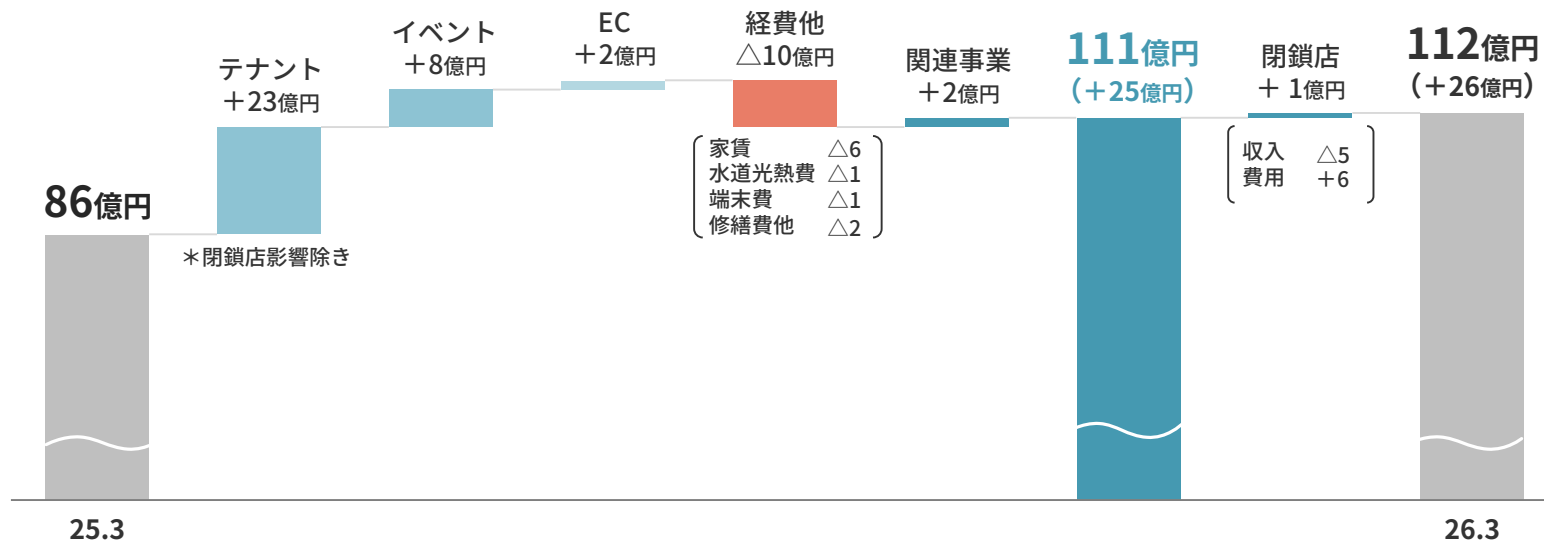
86億円

テナント
＋23億円

＊閉鎖店影響除き

イベント
＋8億円

EC
＋2億円

経費他
△10億円

家賃 △6
水道光熱費 △1
端末費 △1
修繕費他 △2

関連事業
＋2億円

111億円
（＋25億円）

閉鎖店
＋ 1億円

収入 △5
費用 ＋6

112億円
（＋26億円）

25.3

26.3